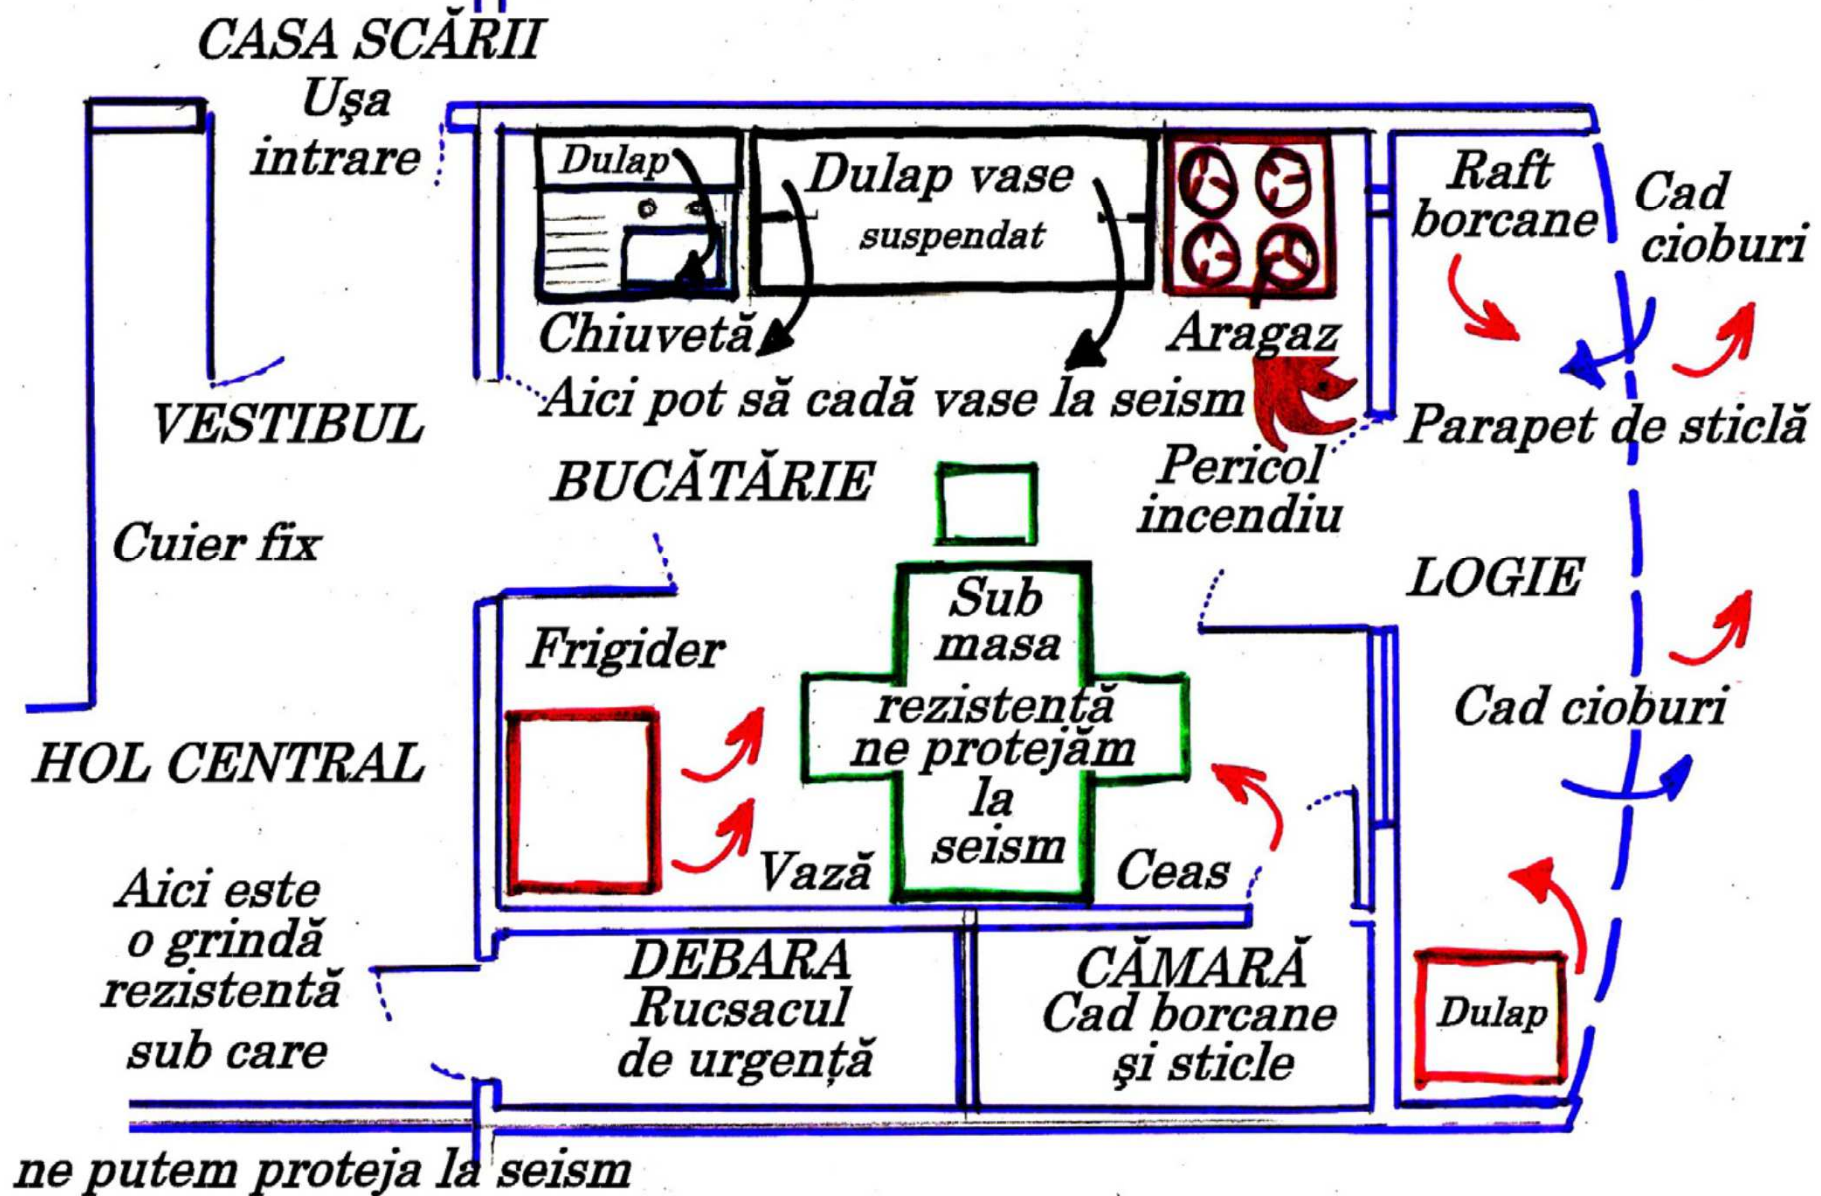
CASA SCĂRII
Uşa intrare

Dulap
Dulap vase suspendat
Raft borcane
Cad cioburi
Chiuvetă
Aragaz
Aici pot să cadă vase la seism
VESTIBUL
Parapet de sticlă
BUCĂTĂRIE
Pericol incendiu
Cuier fix
LOGIE
Sub masa
Frigider
rezistentă ne protejăm la seism
Cad cioburi
HOL CENTRAL
Vază
Ceas
Aici este o grindă rezistentă sub care
DEBARA Rucsacul de urgență
CĂMARĂ Cad borcane şi sticle
Dulap
ne putem proteja la seism